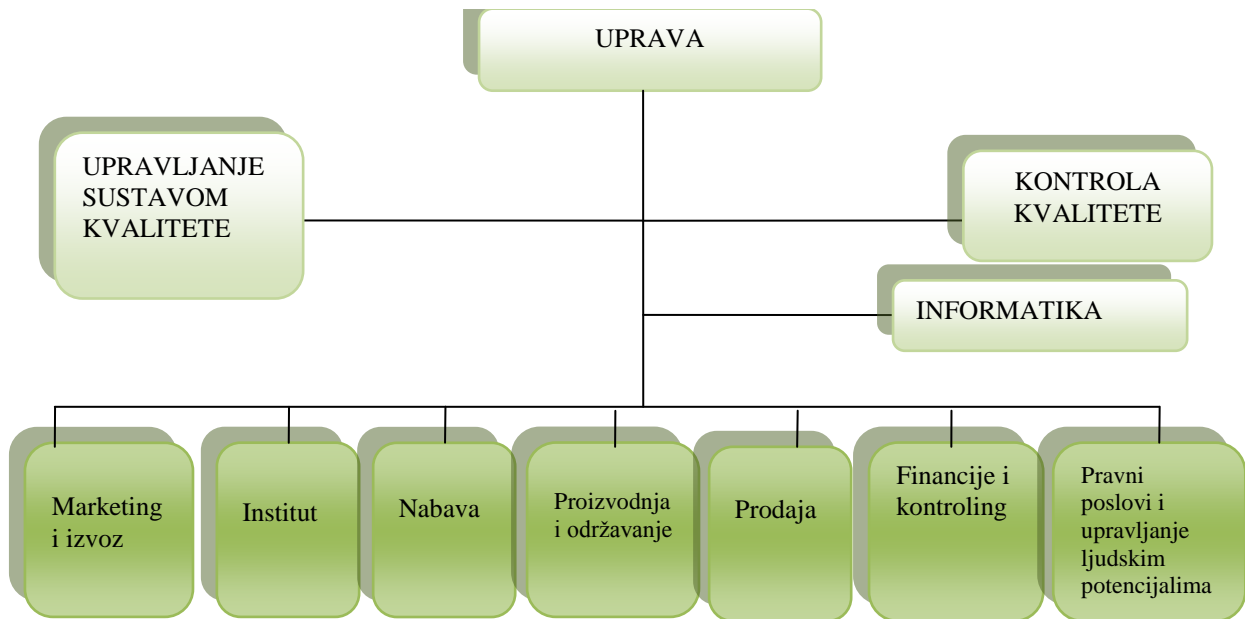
UPRAVA

UPRAVLJANJE SUSTAVOM KVALITETE

KONTROLA KVALITETE

INFORMATIKA

Marketing i izvoz

Institut

Nabava

Proizvodnja i održavanje

Prodaja

Financije i kontroling

Pravni poslovi i upravljanje ljudskim potencijalima